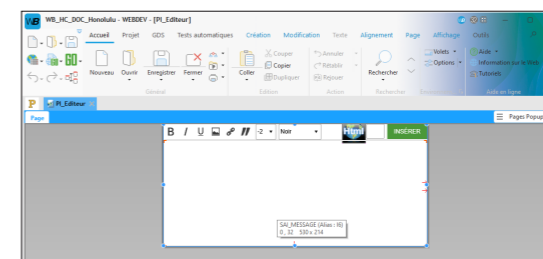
WB_HC_DOC_Honolulu - WEBDEV - [PI_Editeur]

Accueil Projet GDS Tests automatiques Création Modification Texte Alignement Page Affichage Outils

Nouveau Ouvrir Enregistrer Fermer Coller Couper Copier Dupliquer Annuler Rétablir Rejouer Rechercher Volets Options Aide Information sur le Web Tutoriels

Général Edition Action Rechercher Aide en ligne

PI_Editeur

Page Pages Popup

B I U -2 Noir Html INSÉRER

SAI_MESSAGE (Alias : f6)
0 , 32 530 x 214